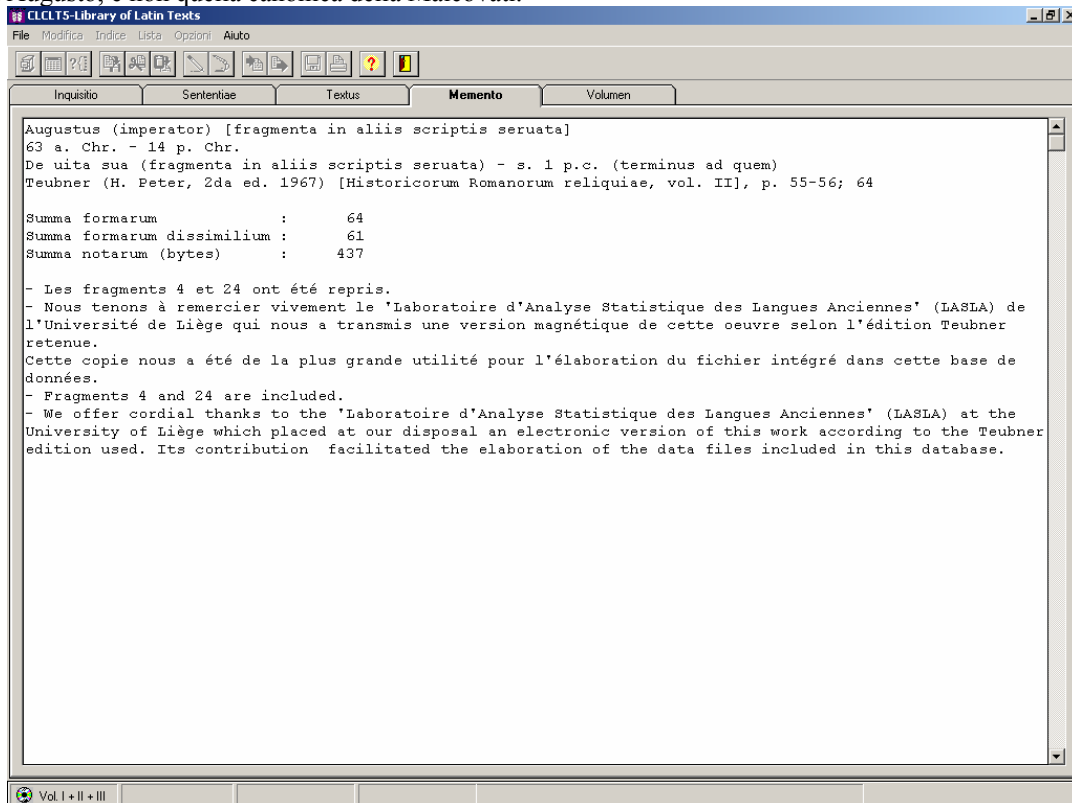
Augusto, e non quella canonica della Malcovati.

CLCLT5-Library of Latin Texts

File Modifica Indice Lista Opzioni Aiuto

Inquisitio | Sententiae | Textus | Memento | Volumen

Augustus (imperator) [fragmenta in aliis scriptis seruata]
63 a. Chr. - 14 p. Chr.
De uita sua (fragmenta in aliis scriptis seruata) - s. 1 p.c. (terminus ad quem)
Teubner (H. Peter, 2da ed. 1967) [Historicorum Romanorum reliquiae, vol. II], p. 55-56; 64

Summa formarum : 64
Summa formarum dissimilium : 61
Summa notarum (bytes) : 437

- Les fragments 4 et 24 ont été repris.
- Nous tenons à remercier vivement le 'Laboratoire d'Analyse Statistique des Langues Anciennes' (LASLA) de l'Université de Liège qui nous a transmis une version magnétique de cette oeuvre selon l'édition Teubner retenue.
Cette copie nous a été de la plus grande utilité pour l'élaboration du fichier intégré dans cette base de données.
- Fragments 4 and 24 are included.
- We offer cordial thanks to the 'Laboratoire d'Analyse Statistique des Langues Anciennes' (LASLA) at the University of Liège which placed at our disposal an electronic version of this work according to the Teubner edition used. Its contribution facilitated the elaboration of the data files included in this database.

Vol. I + II + III